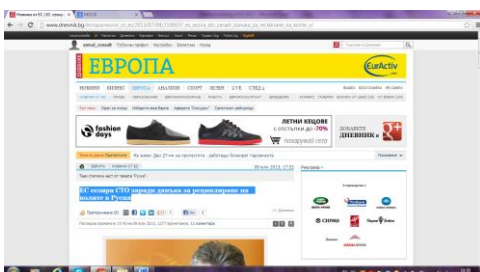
www.dnevnik.bg/evropa/

ЕВРОПА

EurActiv

НОВИНИ БИЗНЕС ЕВРОПА АНАЛИЗИ СПОРТ НЕЗОН LIVE СЛЕД5

fashion days

ЛЕТНИ КЕЦОВЕ
с отстъпки до -70%

ДОБАВЕТЕ ДНЕВНИК в

поръчай сега

Реклама

ЕС отмени СТО заради данъка за рециклиране на колите в Русия

Препоръчаха 93

CHIPITA